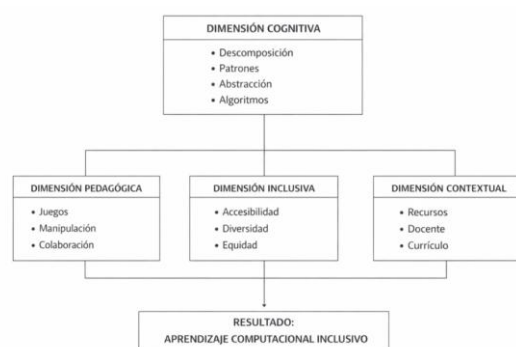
DIMENSIÓN COGNITIVA

• Descomposición
• Patrones
• Abstracción
• Algoritmos

DIMENSIÓN PEDAGÓGICA

• Juegos
• Manipulación
• Colaboración

DIMENSIÓN INCLUSIVA

• Accesibilidad
• Diversidad
• Equidad

DIMENSIÓN CONTEXTUAL

• Recursos
• Docente
• Currículo

RESULTADO:
APRENDIZAJE COMPUTACIONAL INCLUSIVO